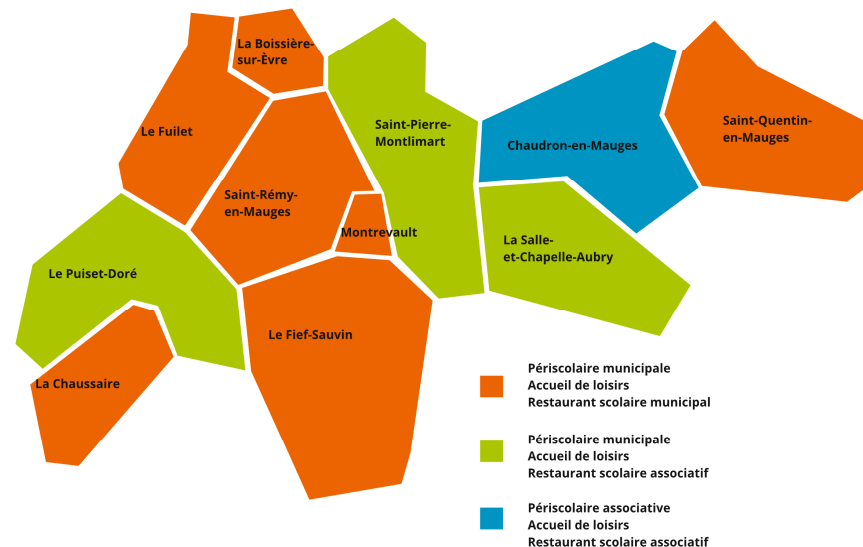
La Boissière-sur-Èvre

Le Fuilet

Saint-Pierre-Montlimart

Chaudron-en-Mauges

Saint-Quentin-en-Mauges

Saint-Rémy-en-Mauges

Montrevault

La Salle-et-Chapelle-Aubry

Le Puiset-Doré

Le Fief-Sauvin

La Chaussaire

Périscolaire municipale
Accueil de loisirs
Restaurant scolaire municipal

Périscolaire municipale
Accueil de loisirs
Restaurant scolaire associatif

Périscolaire associative
Accueil de loisirs
Restaurant scolaire associatif